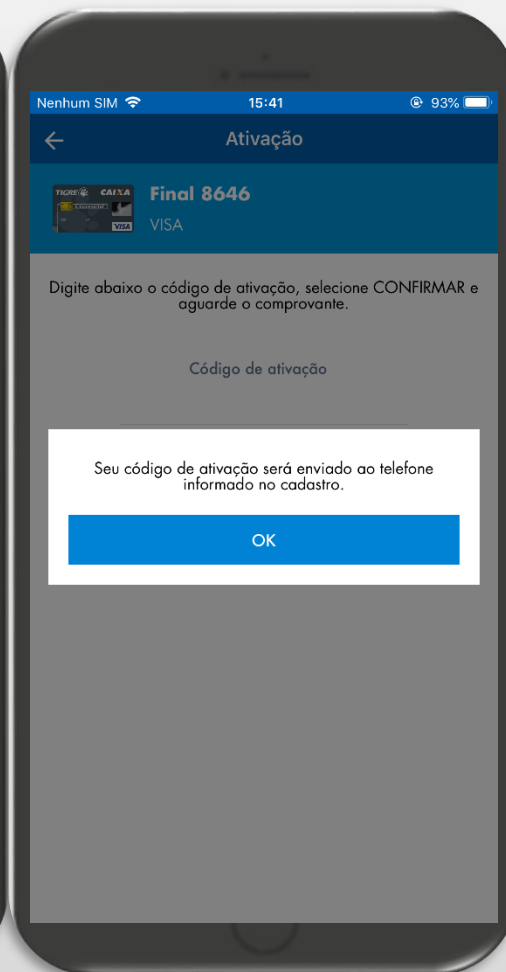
Nenhum SIM 15:41 93%

Ativação

TIGRE CAIXA VISA

Final 8646

VISA

Digite abaixo o código de ativação, selecione CONFIRMAR e aguarde o comprovante.

Código de ativação

Seu código de ativação será enviado ao telefone informado no cadastro.

OK